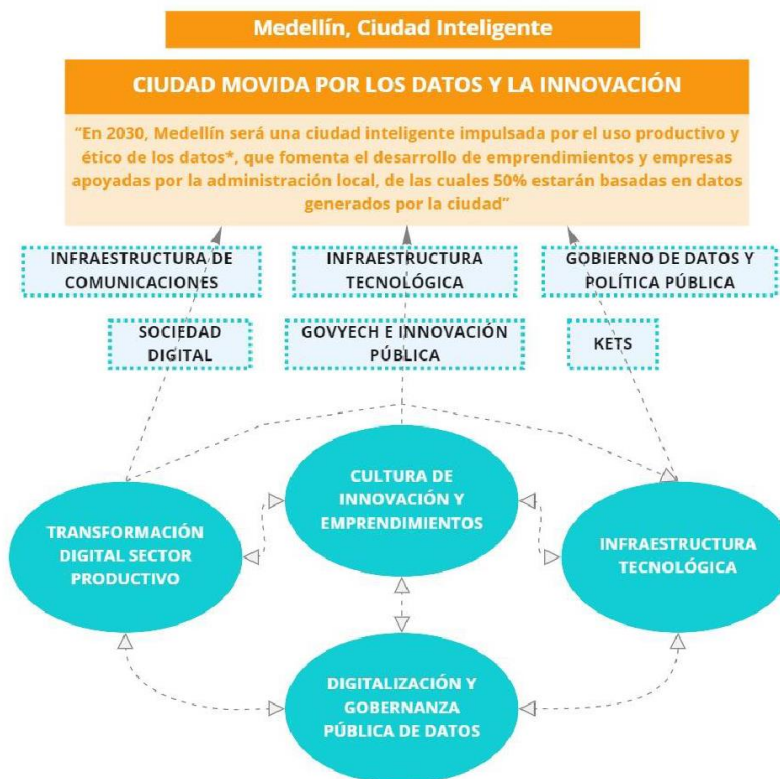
Medellín, Ciudad Inteligente

CIUDAD MOVIDA POR LOS DATOS Y LA INNOVACIÓN

"En 2030, Medellín será una ciudad inteligente impulsada por el uso productivo y ético de los datos*, que fomenta el desarrollo de emprendimientos y empresas apoyadas por la administración local, de las cuales 50% estarán basadas en datos generados por la ciudad"

INFRAESTRUCTURA DE COMUNICACIONES

INFRAESTRUCTURA TECNOLÓGICA

GOBIERNO DE DATOS Y POLÍTICA PÚBLICA

SOCIEDAD DIGITAL

GOVYECH E INNOVACIÓN PÚBLICA

KETS

CULTURA DE INNOVACIÓN Y EMPRENDIMIENTOS

TRANSFORMACIÓN DIGITAL SECTOR PRODUCTIVO

INFRAESTRUCTURA TECNOLÓGICA

DIGITALIZACIÓN Y GOBERNANZA PÚBLICA DE DATOS